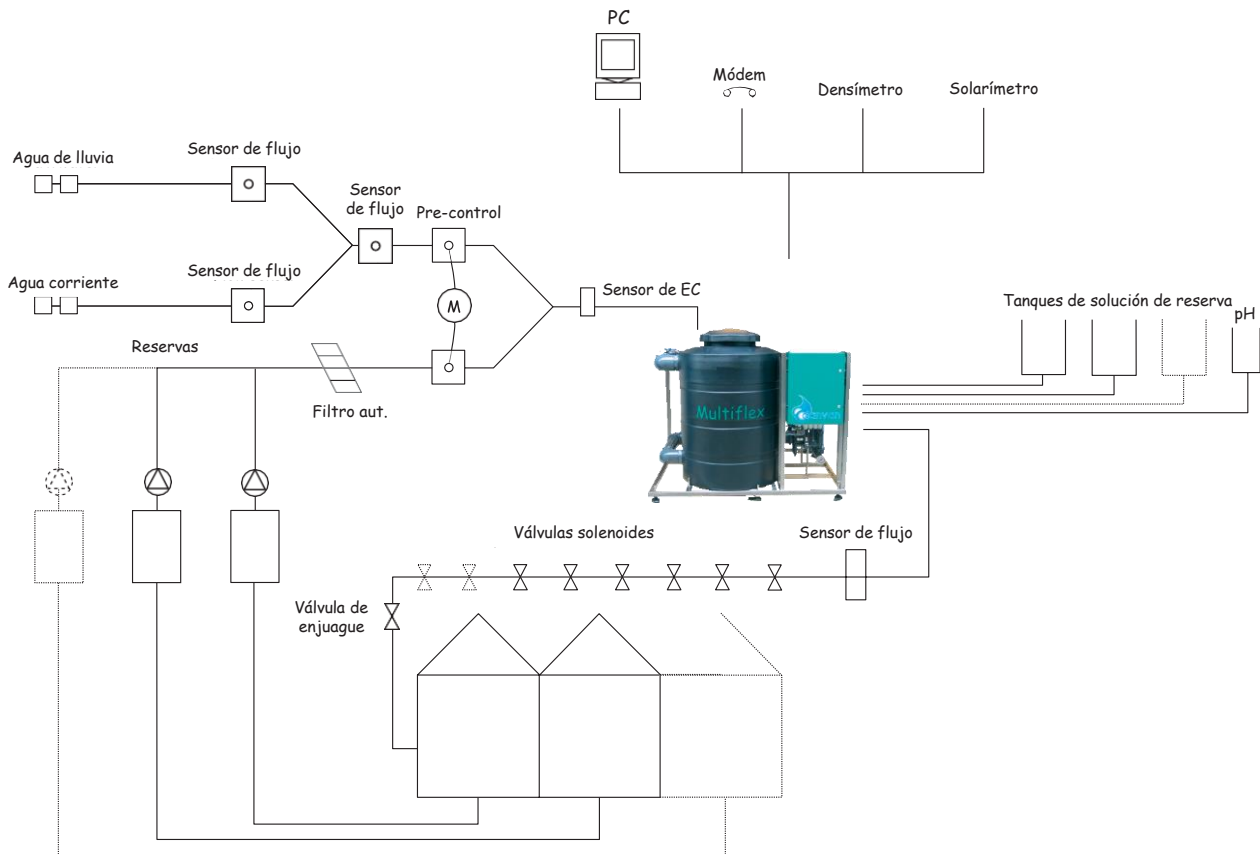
PC

Módem

Densímetro

Solarímetro

Agua de lluvia

Sensor de flujo

Sensor de flujo

Pre-control

Agua corriente

Sensor de flujo

M

Sensor de EC

Tanques de solución de reserva

pH

Reservas

Filtro aut.

Multiflex

Válvulas solenoides

Sensor de flujo

Válvula de enjuague